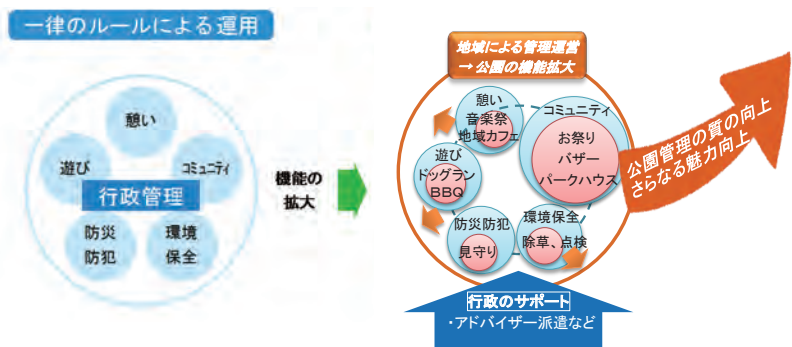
一律のルールによる運用

憩い

遊び

コミュニティ

行政管理

防災
防犯

環境
保全

機能の
拡大

地域による管理運営
→ 公園の機能拡大

憩い
音楽祭
地域カフェ

コミュニティ

お祭り
バザー
パークハウス

遊び
ドッグラン
BBQ

防災防犯
見守り

環境保全
除草、点検

行政のサポート
・アドバイザー派遣など

公園管理の質の向上
さらなる魅力向上